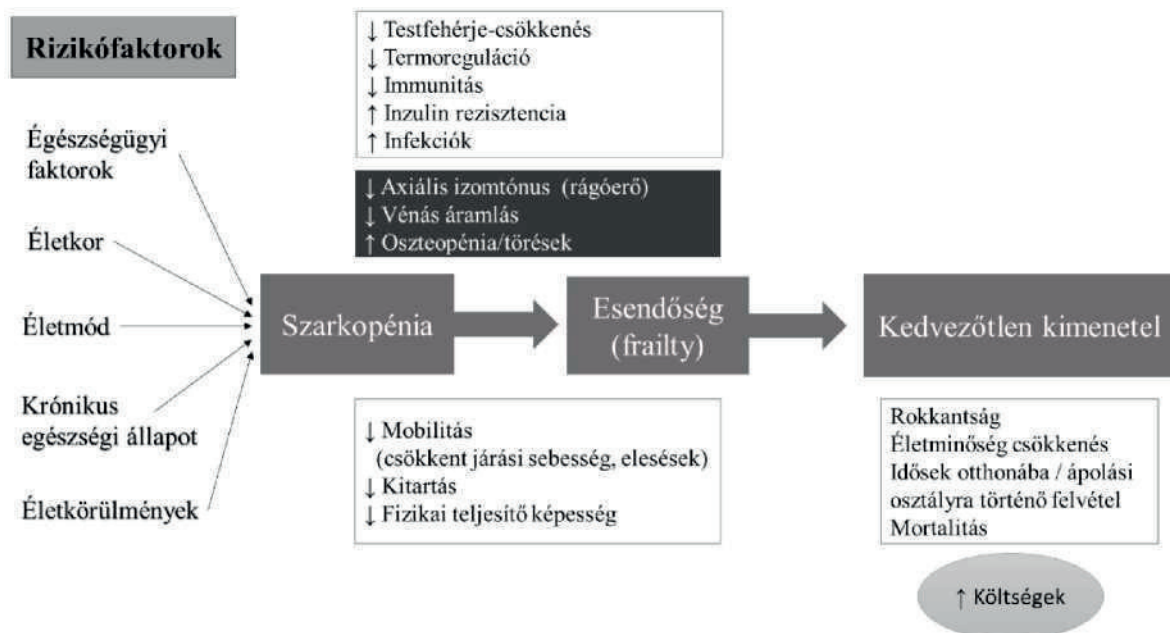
Rizikófaktorok

Égészségügyi faktorok

Életkor

Életmód

Krónikus egészségi állapot

Életkörülmények

↓ Testfehérje-csökkenés
↓ Termoreguláció
↓ Immunitás
↑ Inzulin rezisztencia
↑ Infekciók

↓ Axiális izomtónus (rágóerő)
↓ Vénás áramlás
↑ Oszteopénia/törések

Szarkopénia

Esendőség (frailty)

Kedvezőtlen kimenetel

↓ Mobilitás
(csökkent járási sebesség, elesések)
↓ Kitartás
↓ Fizikai teljesítő képesség

Rokkantság
Életminőség csökkenés
Idősek otthonába / ápolási osztályra történő felvétel
Mortalitás

↑ Költségek